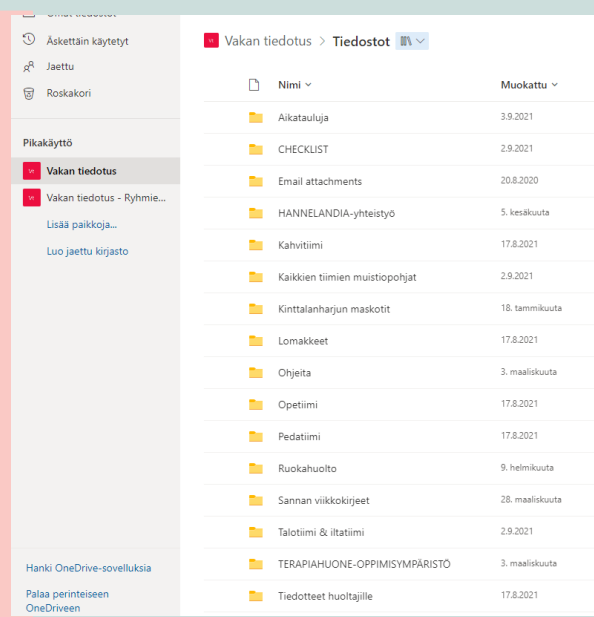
Omat tiedostot
Äskettäin käytetyt
Jaettu
Roskakori

Pikakäyttö
Vakan tiedotus
Vakan tiedotus - Ryhmie...
Lisää paikkoja...
Luo jaettu kirjasto

Hanki OneDrive-sovelluksia
Palaa perinteiseen OneDriveen

Vakan tiedotus > Tiedostot

| Nimi | Muokattu |
|---|---|
| Aikatauluja | 3.9.2021 |
| CHECKLIST | 2.9.2021 |
| Email attachments | 20.8.2020 |
| HANNELANDIA-yhteistyö | 5. kesäkuuta |
| Kahvitiimi | 17.8.2021 |
| Kaikkien tiimien muistiopohjat | 2.9.2021 |
| Kinttalanharjun maskotit | 18. tammikuuta |
| Lomakkeet | 17.8.2021 |
| Ohjeita | 3. maaliskuuta |
| Opetiimi | 17.8.2021 |
| Pedatiimi | 17.8.2021 |
| Ruokahuolto | 9. helmikuuta |
| Sannan viikkokirjeet | 28. maaliskuuta |
| Talotiimi & iltatiimi | 2.9.2021 |
| TERAPIAHUONE-OPPIMISYMPÄRISTÖ | 3. maaliskuuta |
| Tiedotteet huoltajille | 17.8.2021 |